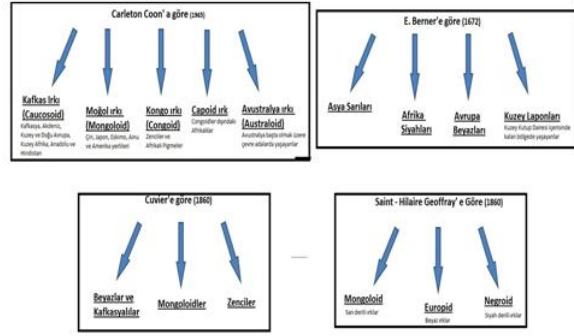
Carleton Coon' a göre (1965)

Kafkas Irkı (Caucosoid)
Kafkasya, Akdeniz, Kuzey ve Doğu Avrupa, Kuzey Afrika, Anadolu ve Hindistan

Moğol ırkı (Mongoloid)
Çin, Japon, Eskimo, Ainu ve Amerika yerlileri

Kongo ırkı (Congoid)
Zenciler ve Afrikalı Pigmeler

Capoid ırk
Congoidler dışındaki Afrikalılar

Avustralya ırkı (Australoid)
Avustralya başta olmak üzere çevre adalarda yaşayanlar

E. Berner'e göre (1672)

Asya Sarıları

Afrika Siyahları

Avrupa Beyazları

Kuzey Laponları
Kuzey Kutup Dairesi içerisinde kalan bölgede yaşayanlar

Cuvier'e göre (1860)

Beyazlar ve Kafkasyalılar

Mongoloidler

Zenciler

Saint - Hilaire Geoffray' e Göre (1860)

Mongoloid
Sarı derili ırklar

Europid
Beyaz ırklar

Negroid
Siyah derili ırklar